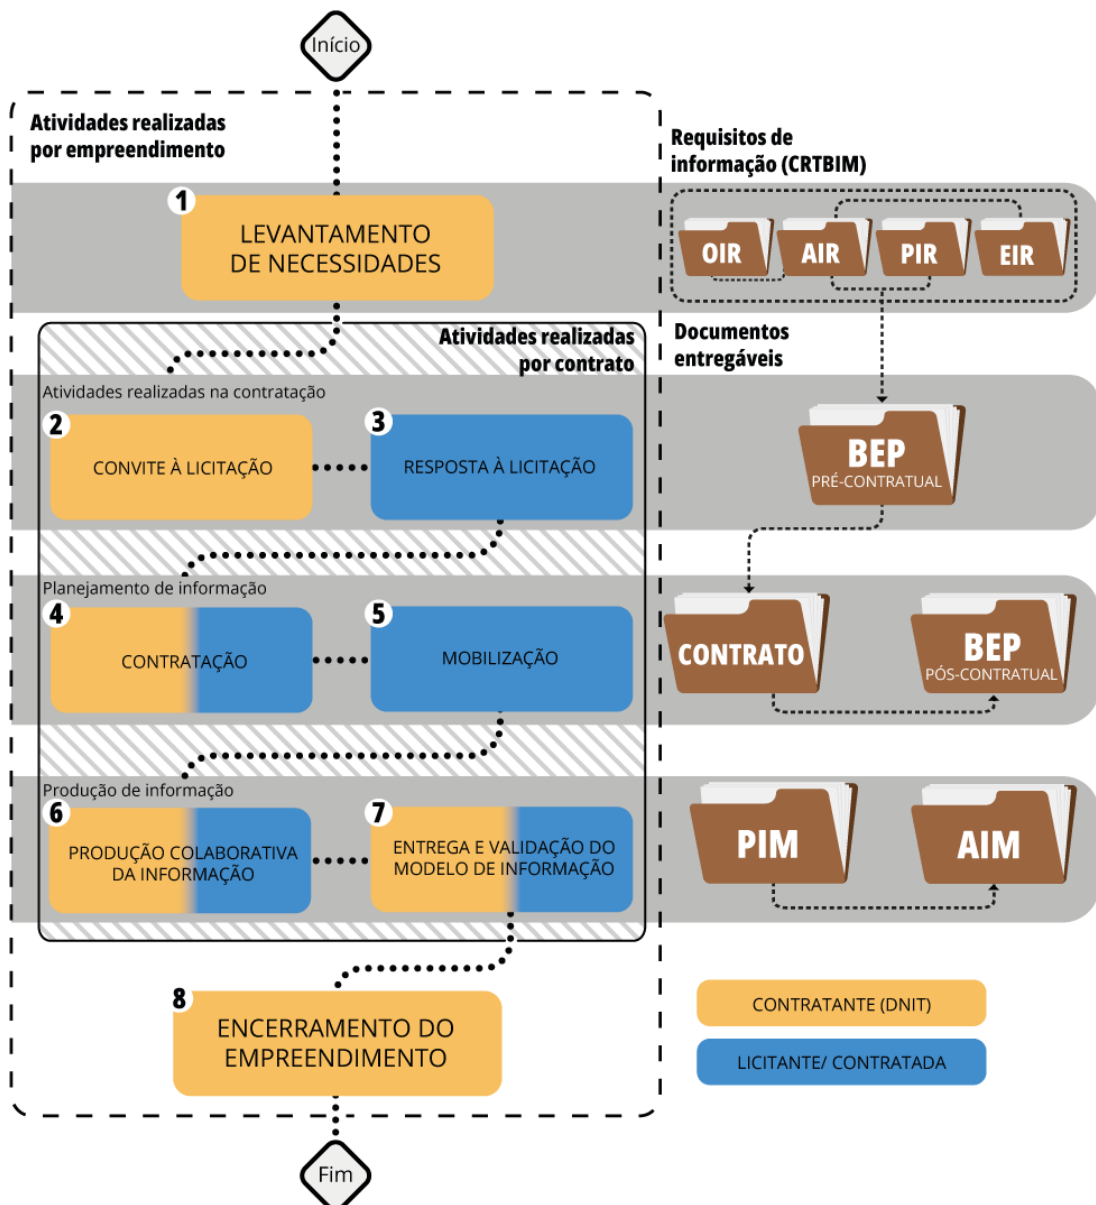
Início

Atividades realizadas por empreendimento

Requisitos de informação (CRTBIM)

1
LEVANTAMENTO DE NECESSIDADES

OIR AIR PIR EIR

Atividades realizadas por contrato

Documentos entregáveis

Atividades realizadas na contratação

2
CONVITE À LICITAÇÃO

3
RESPOSTA À LICITAÇÃO

BEP
PRÉ-CONTRATUAL

Planejamento de informação

4
CONTRATAÇÃO

5
MOBILIZAÇÃO

CONTRATO

BEP
PÓS-CONTRATUAL

Produção de informação

6
PRODUÇÃO COLABORATIVA DA INFORMAÇÃO

7
ENTREGA E VALIDAÇÃO DO MODELO DE INFORMAÇÃO

PIM

AIM

8
ENCERRAMENTO DO EMPREENDIMENTO

CONTRATANTE (DNIT)

LICITANTE/ CONTRATADA

Fim